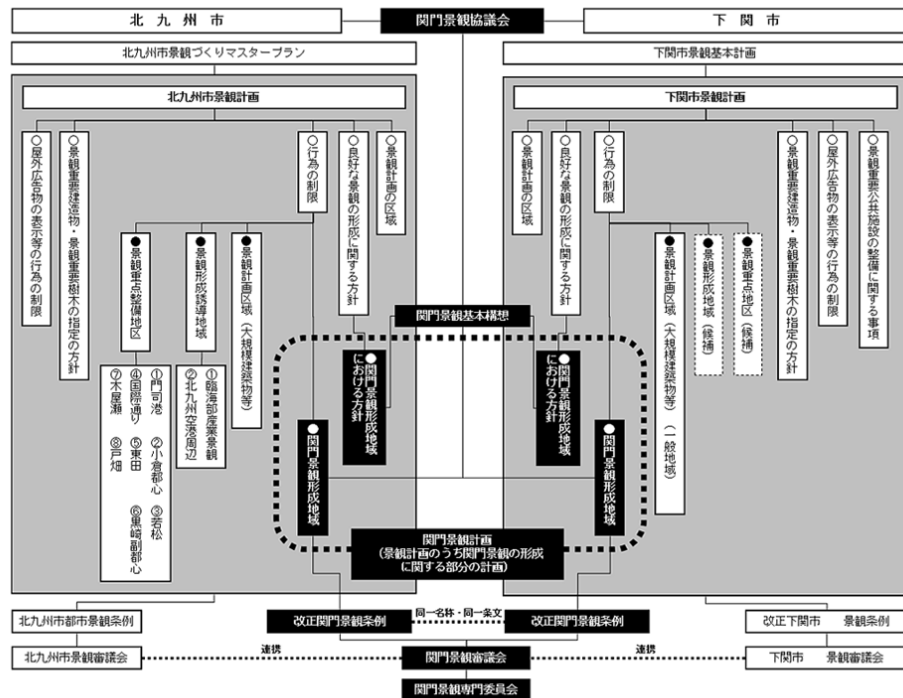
北九州市

関門景観協議会

下関市

北九州市景観づくりマスタープラン

下関市景観基本計画

北九州市景観計画

下関市景観計画

○屋外広告物の表示等の行為の制限

○景観重要建造物・景観重要樹木の指定の方針

○行為の制限

○良好な景観の形成に関する方針

○景観計画の区域

●景観重点整備地区

●景観形成誘導地域

●景観計画区域（大規模建築物等）

①門司港 ②小倉都心 ③若松 ④国際通り ⑤東田 ⑥黒崎副都心 ⑦木屋瀬 ⑧戸畑

①臨海部産業景観 ②北九州空港周辺

○景観計画の区域

○良好な景観の形成に関する方針

○行為の制限

●景観計画区域（大規模建築物等）（一般地域）

●景観形成地域（候補）

●景観重点地区（候補）

○景観重要建造物・景観重要樹木の指定の方針

○屋外広告物の表示等の行為の制限

○景観重要公共施設の整備に関する事項

関門景観基本構想

●関門景観形成地域における方針

●関門景観形成地域における方針

●関門景観形成地域

●関門景観形成地域

関門景観計画
（景観計画のうち関門景観の形成に関する部分の計画）

北九州市都市景観条例

改正関門景観条例

同一名称・同一条文

改正関門景観条例

改正下関市　景観条例

北九州市景観審議会

連携

関門景観審議会

連携

下関市　景観審議会

関門景観専門委員会